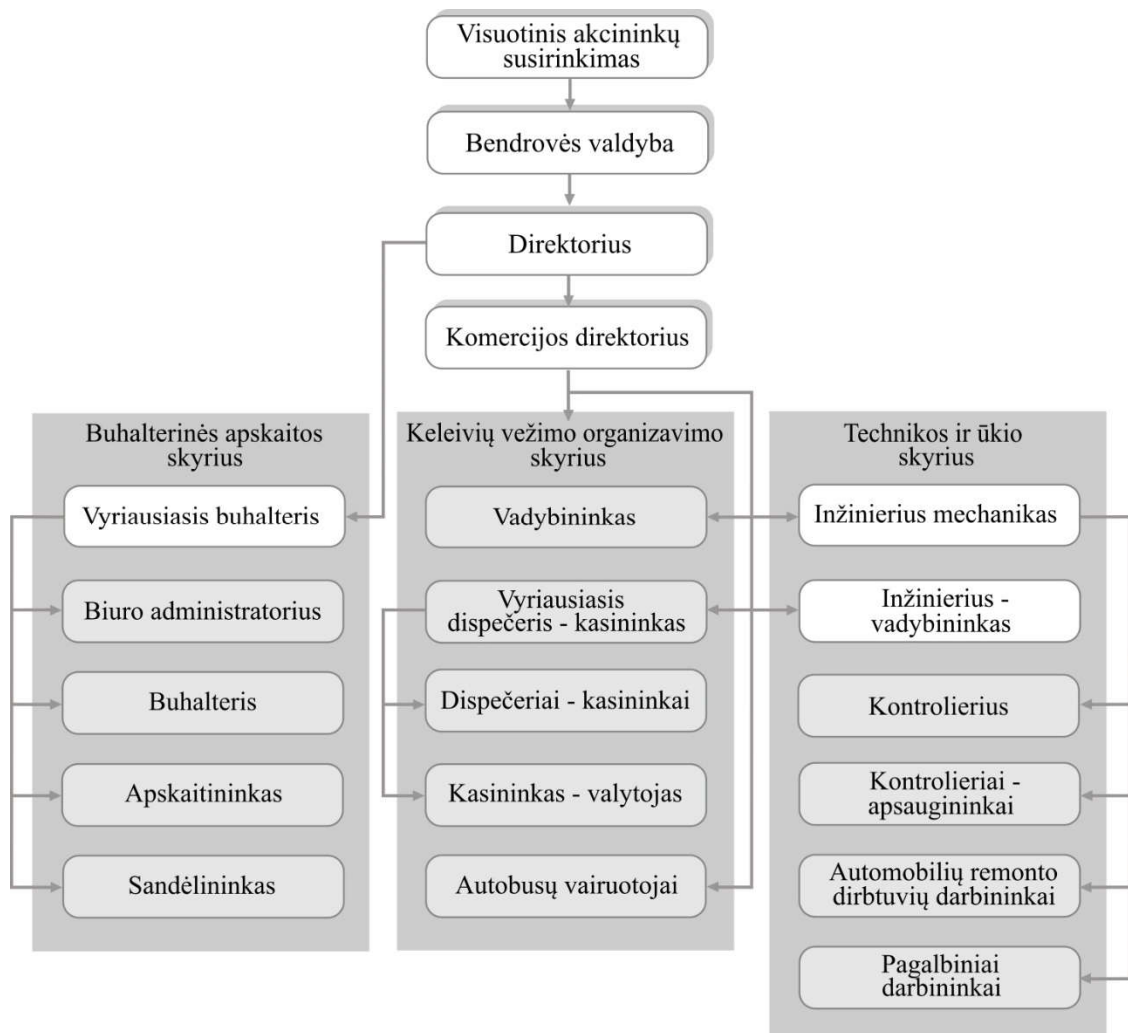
Visuotinis akcininkų susirinkimas

Bendrovės valdyba

Direktorius

Komercijos direktorius

Buhalterinės apskaitos skyrius

Vyriausiasis buhalteris

Biuro administratorius

Buhalteris

Apskaitininkas

Sandėlininkas

Keleivių vežimo organizavimo skyrius

Vadybininkas

Vyriausiasis dispečeris - kasininkas

Dispečeriai - kasininkai

Kasininkas - valytojas

Autobusų vairuotojai

Technikos ir ūkio skyrius

Inžinierius mechanikas

Inžinierius - vadybininkas

Kontrolierius

Kontrolieriai - apsaugininkai

Automobilių remonto dirbtuvių darbininkai

Pagalbiniai darbininkai